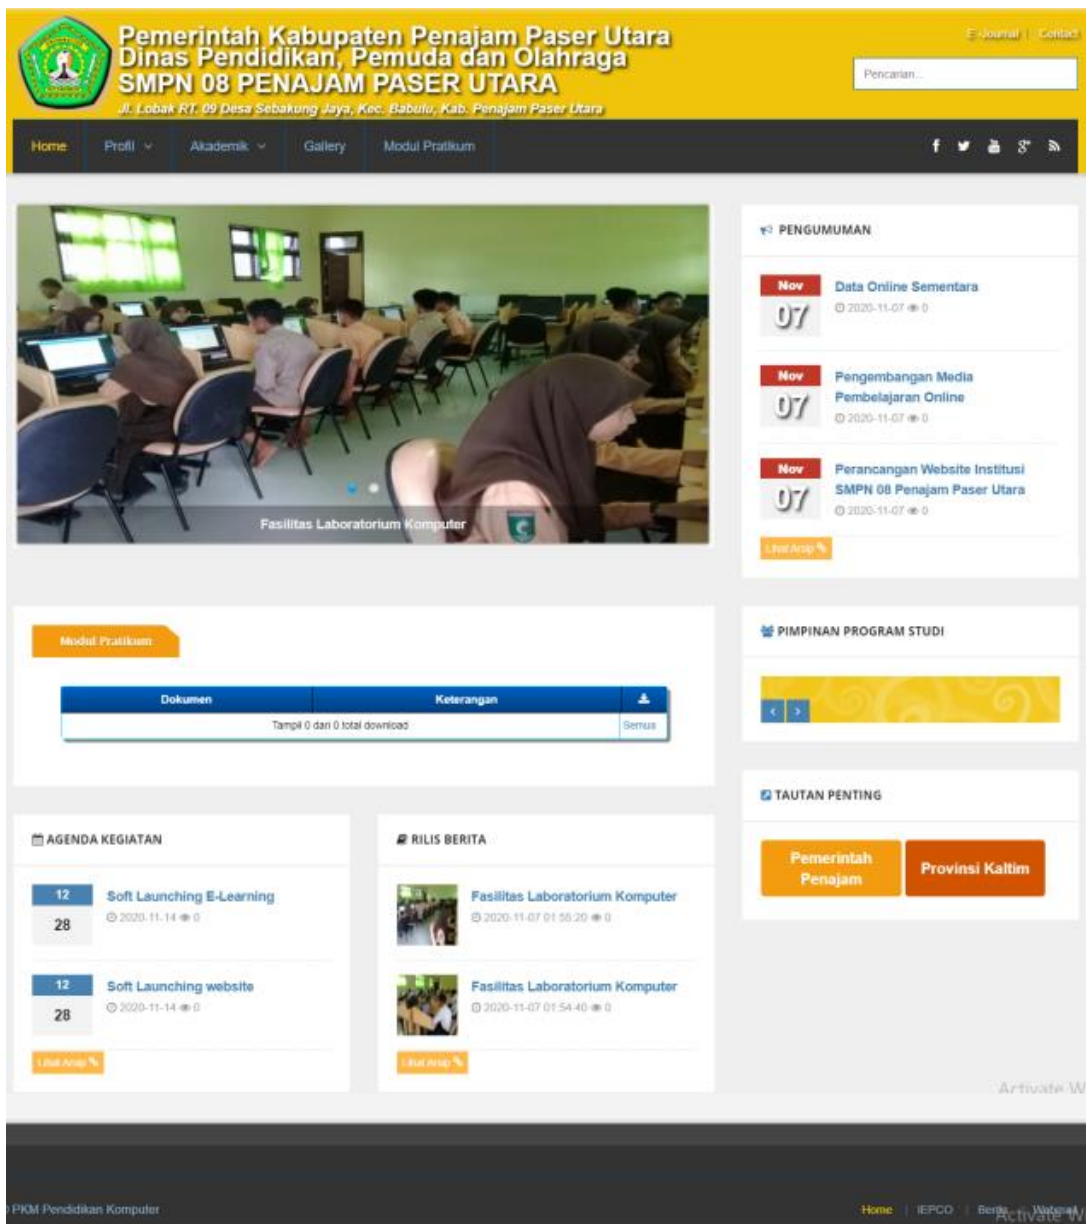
Pemerintah Kabupaten Penajam Paser Utara
Dinas Pendidikan, Pemuda dan Olahraga
SMPN 08 PENAJAM PASER UTARA
Jl. Lobak RT. 09 Desa Sebakung Jaya, Kec. Babulu, Kab. Penajam Paser Utara

E-Journal | Contact

Pencarian...

Home | Profil | Akademik | Gallery | Modul Pratikum

Fasilitas Laboratorium Komputer

PENGUMUMAN

Nov 07 Data Online Sementara
2020-11-07 0

Nov 07 Pengembangan Media Pembelajaran Online
2020-11-07 0

Nov 07 Perancangan Website Institusi SMPN 08 Penajam Paser Utara
2020-11-07 0

Lihat Arsip

Modul Pratikum

| Dokumen | Keterangan | |
|---|---|---|
| Tampil 0 dari 0 total download | | Semua |

PIMPINAN PROGRAM STUDI

TAUTAN PENTING

Pemerintah Penajam
Provinsi Kaltim

AGENDA KEGIATAN

12 28 Soft Launching E-Learning
2020-11-14 0

12 28 Soft Launching website
2020-11-14 0

Lihat Arsip

RILIS BERITA

Fasilitas Laboratorium Komputer
2020-11-07 01:55:20 0

Fasilitas Laboratorium Komputer
2020-11-07 01:54:40 0

Lihat Arsip

Activate W

PKM Pendidikan Komputer

Home | IEPCO | Berita | Webmail